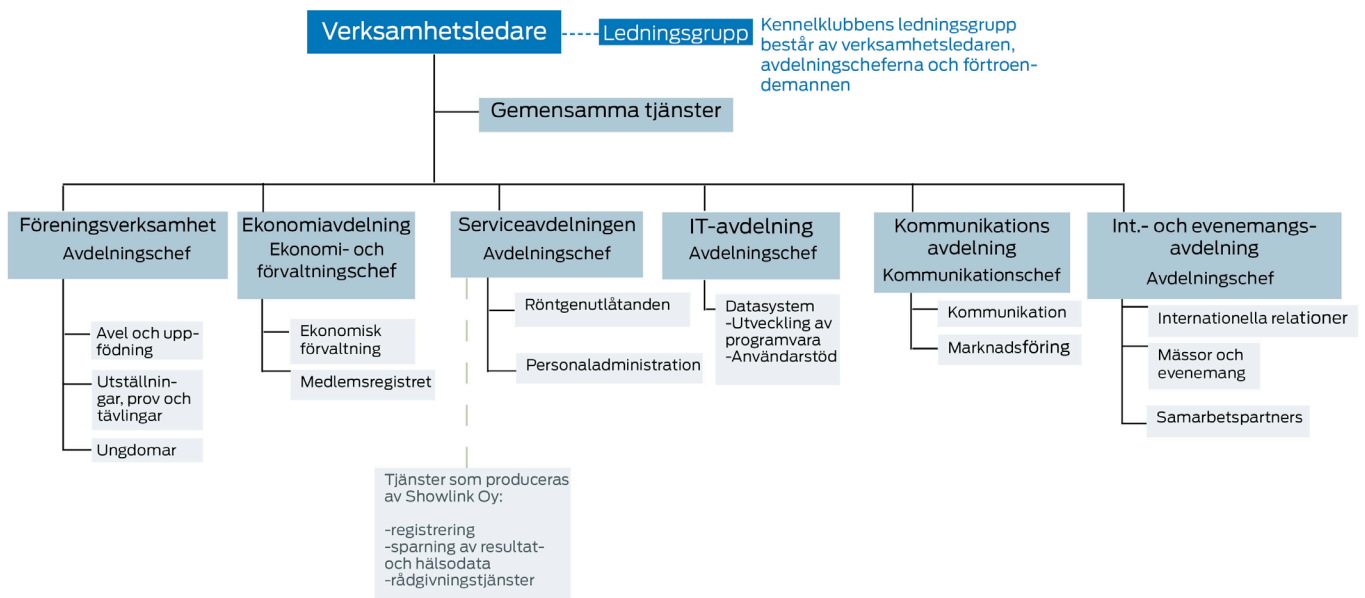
Verksamhetsledare

Ledningsgrupp

Kennelklubbens ledningsgrupp består av verksamhetsledaren, avdelningscheferna och förtroendemannen

Gemensamma tjänster

Föreningsverksamhet
Avdelningschef

Avel och uppfödning

Utställningar, prov och tävlingar

Ungdomar

Ekonomiavdelning
Ekonomi- och förvaltningschef

Ekonomisk förvaltning

Medlemsregistret

Serviceavdelningen
Avdelningschef

Röntgenutlåtanden

Personaladministration

Tjänster som produceras av Showlink Oy:

-registrering
-sparning av resultat- och hälsodata
-rådgivningstjänster

IT-avdelning
Avdelningschef

Datasystem
-Utveckling av programvara
-Användarstöd

Kommunikations avdelning
Kommunikationschef

Kommunikation

Marknadsföring

Int.- och evenemangs-avdelning
Avdelningschef

Internationella relationer

Mässor och evenemang

Samarbetspartners